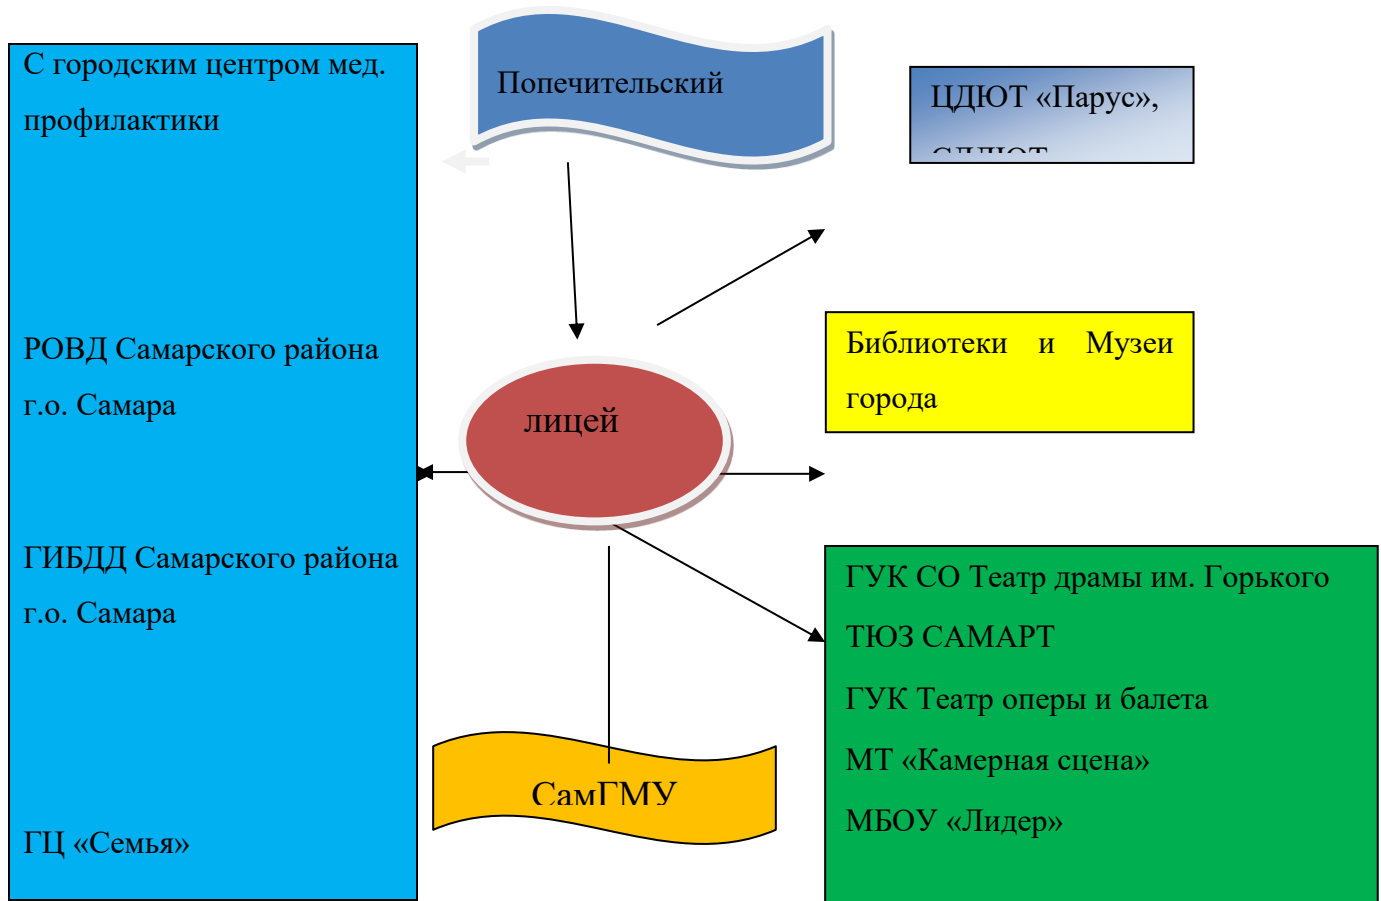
С городским центром мед. профилактики

РОВД Самарского района г.о. Самара

ГИБДД Самарского района г.о. Самара

ГЦ «Семья»

Попечительский

ЦДЮТ «Парус», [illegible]

лицей

Библиотеки и Музеи города

ГУК СО Театр драмы им. Горького

ТЮЗ САМАРТ

ГУК Театр оперы и балета

МТ «Камерная сцена»

МБОУ «Лидер»

СамГМУ